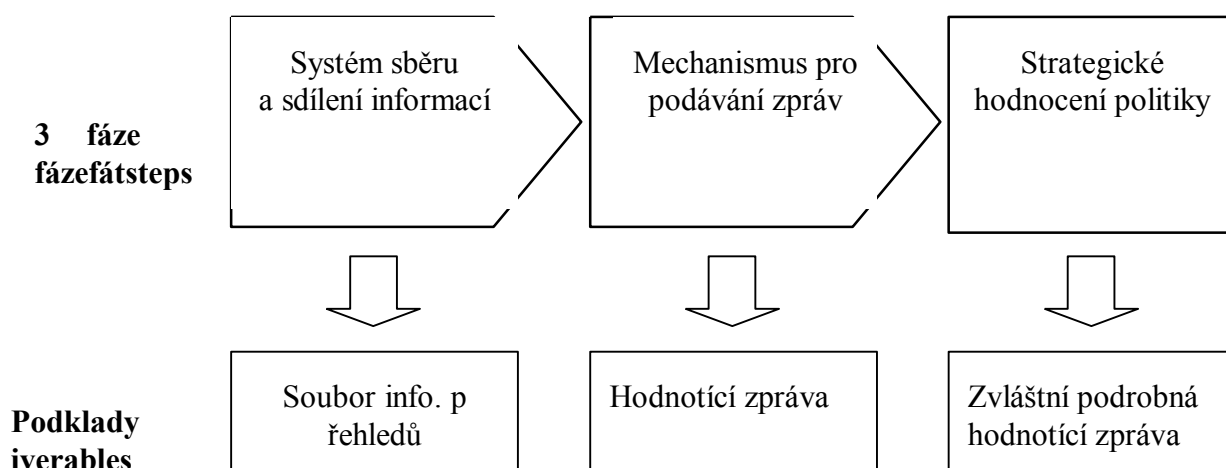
3 fáze fázefátsteps

Systém sběru a sdílení informací

Mechanismus pro podávání zpráv

Strategické hodnocení politiky

Podklady iverables

Soubor info. p řehledů

Hodnotící zpráva

Zvláštní podrobná hodnotící zpráva